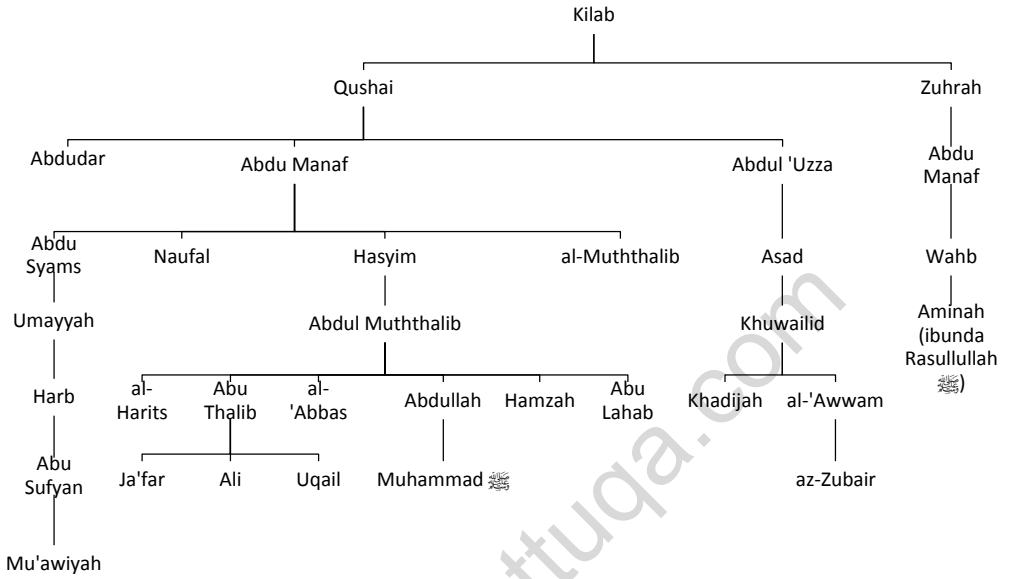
Kilab

Qushai

Zuhrah

Abdudar

Abdu Manaf

Abdul 'Uzza

Abdu Manaf

Abdu Syams

Naufal

Hasyim

al-Muththalib

Asad

Wahb

Umayyah

Abdul Muththalib

Khuwailid

Aminah (ibunda Rasullullah ﷺ)

Harb

al-Harits

Abu Thalib

al-'Abbas

Abdullah

Hamzah

Abu Lahab

Khadijah

al-'Awwam

Abu Sufyan

Ja'far

Ali

Uqail

Muhammad ﷺ

az-Zubair

Mu'awiyah

ttuqa.com